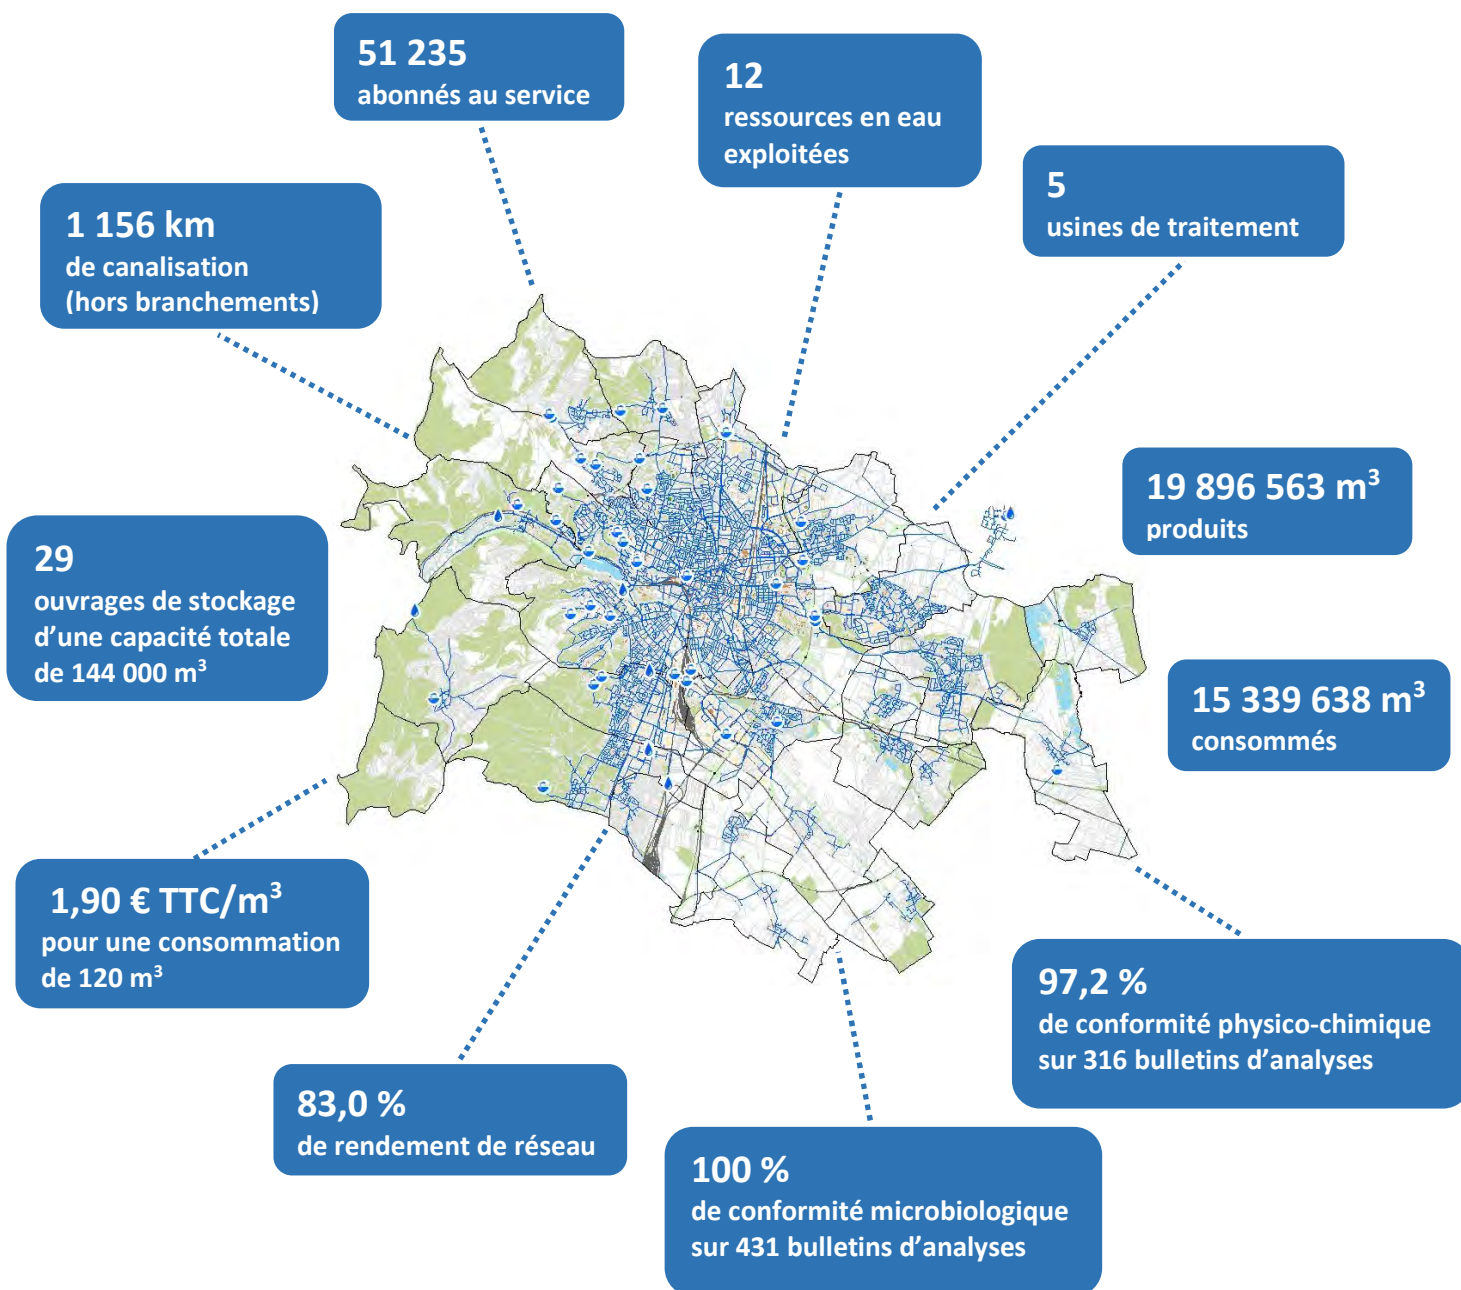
51 235
abonnés au service

12
ressources en eau exploitées

1 156 km
de canalisation
(hors branchements)

5
usines de traitement

19 896 563 m$^3$
produits

29
ouvrages de stockage d'une capacité totale de 144 000 m$^3$

15 339 638 m$^3$
consommés

1,90 € TTC/m$^3$
pour une consommation de 120 m$^3$

97,2 %
de conformité physico-chimique sur 316 bulletins d'analyses

83,0 %
de rendement de réseau

100 %
de conformité microbiologique sur 431 bulletins d'analyses